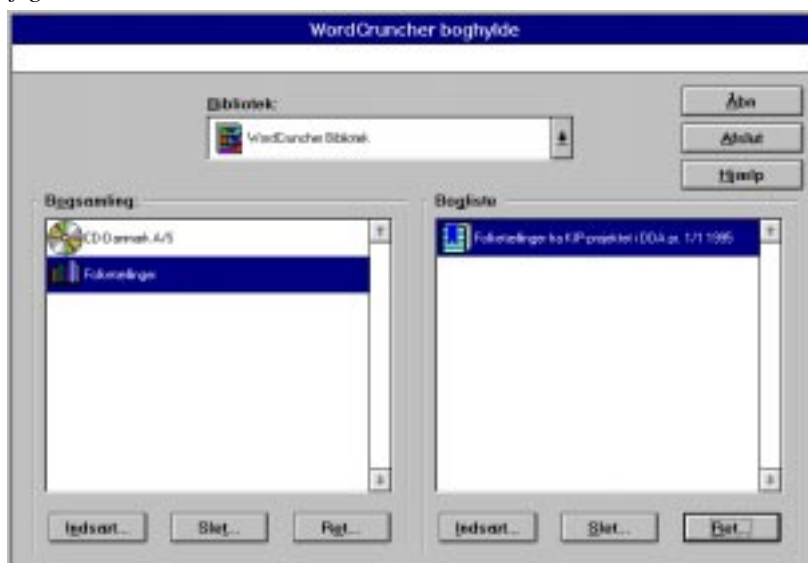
WordCruncher boghylde

Bibliotek:

WordCruncher Bibliotek

Åbn

Afslut

Hjælp

Bogsamling

CD Danmark A/S

Folketællinger

Bogliste

Folketællinger fra KIP-projektet i DDA pr. 1/1 1995

Indsæt...

Slet...

Ret...

Indsæt...

Slet...

Ret...